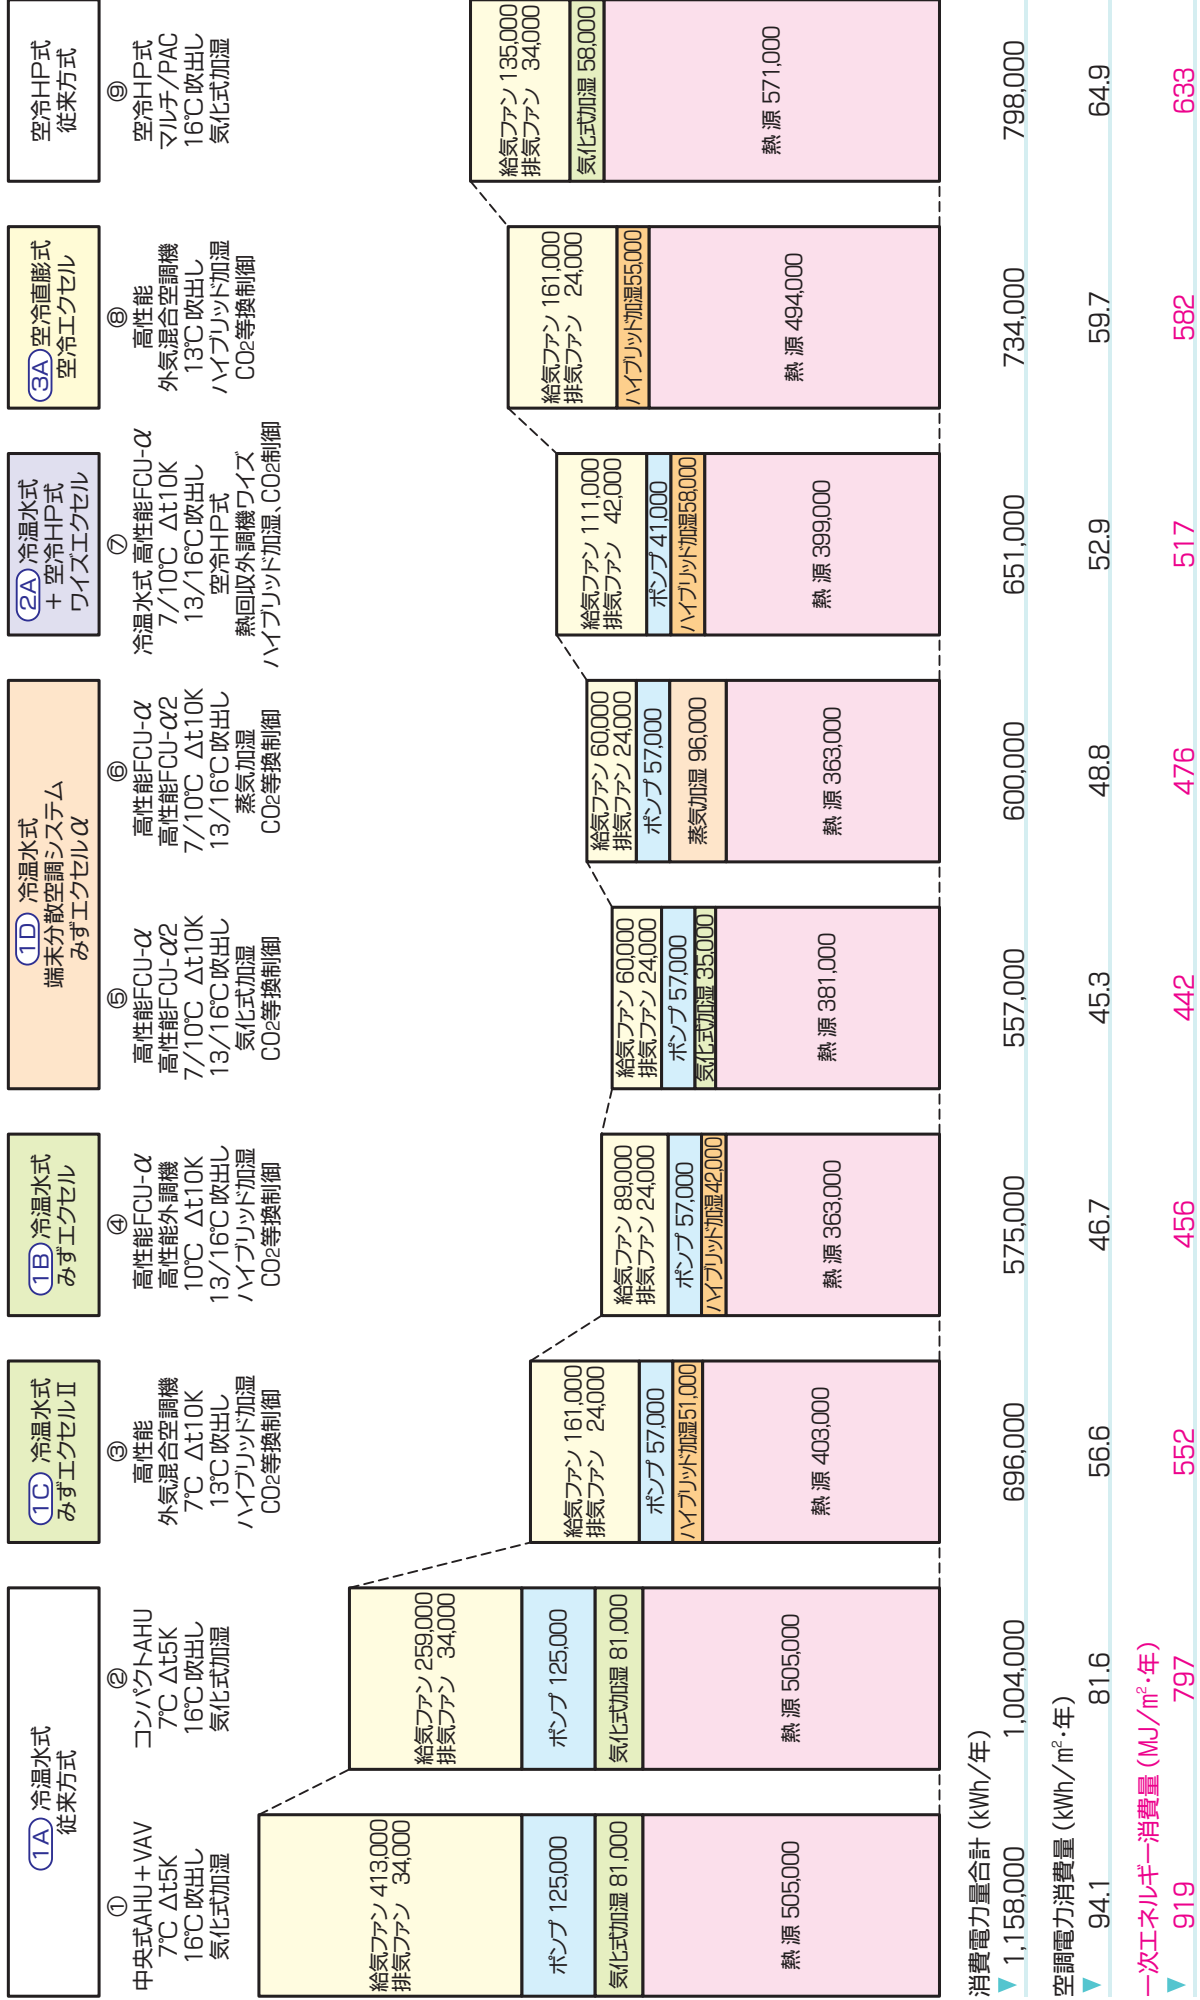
1A 冷温水式 従来方式

① 中央式AHU＋VAV 7℃ Δt5K 16℃吹出し 気化式加湿

給気ファン 413,000 排気ファン 34,000
ポンプ 125,000
気化式加湿 81,000
熱源 505,000

② コンパクトAHU 7℃ Δt5K 16℃吹出し 気化式加湿

給気ファン 259,000 排気ファン 34,000
ポンプ 125,000
気化式加湿 81,000
熱源 505,000

1C 冷温水式 みずエクセルⅡ

③ 高性能 外気混合空調機 7℃ Δt10K 13℃吹出し ハイブリッド加湿 CO2等換気制御

給気ファン 161,000 排気ファン 24,000
ポンプ 57,000
ハイブリッド加湿 51,000
熱源 403,000

1B 冷温水式 みずエクセル

④ 高性能FCU-α 高性能外調機 10℃ Δt10K 13/16℃吹出し ハイブリッド加湿 CO2等換気制御

給気ファン 89,000 排気ファン 24,000
ポンプ 57,000
ハイブリッド加湿 42,000
熱源 363,000

1D 冷温水式 端末分散空調システム みずエクセルα

⑤ 高性能FCU-α 高性能FCU-α2 7/10℃ Δt10K 13/16℃吹出し 気化式加湿 CO2等換気制御

給気ファン 60,000 排気ファン 24,000
ポンプ 57,000
気化式加湿 35,000
熱源 381,000

⑥ 高性能FCU-α 高性能FCU-α2 7/10℃ Δt10K 13/16℃吹出し 蒸気加湿 CO2等換気制御

給気ファン 60,000 排気ファン 24,000
ポンプ 57,000
蒸気加湿 96,000
熱源 363,000

2A 冷温水式 ＋空冷HP式 ワイズエクセル

⑦ 冷温水式 高性能FCU-α 7/10℃ Δt10K 13/16℃吹出し 空冷HP式 熱回収外調機ワイズ ハイブリッド加湿、CO2制御

給気ファン 111,000 排気ファン 42,000
ポンプ 41,000
ハイブリッド加湿 58,000
熱源 399,000

3A 空冷直膨式 空冷エクセル

⑧ 高性能 外気混合空調機 13℃吹出し ハイブリッド加湿 CO2等換気制御

給気ファン 161,000 排気ファン 24,000
ハイブリッド加湿 55,000
熱源 494,000

空冷HP式 従来方式

⑨ 空冷HP式 マルチ/PAC 16℃吹出し 気化式加湿

給気ファン 135,000 排気ファン 34,000
気化式加湿 58,000
熱源 571,000

消費電力量合計（kWh/年）
▼ 1,158,000 | 1,004,000 | 696,000 | 575,000 | 557,000 | 600,000 | 651,000 | 734,000 | 798,000

空調電力消費量（kWh/m²・年）
▼ 94.1 | 81.6 | 56.6 | 46.7 | 45.3 | 48.8 | 52.9 | 59.7 | 64.9

一次エネルギー消費量（MJ/m²・年）
▼ 919 | 797 | 552 | 456 | 442 | 476 | 517 | 582 | 633